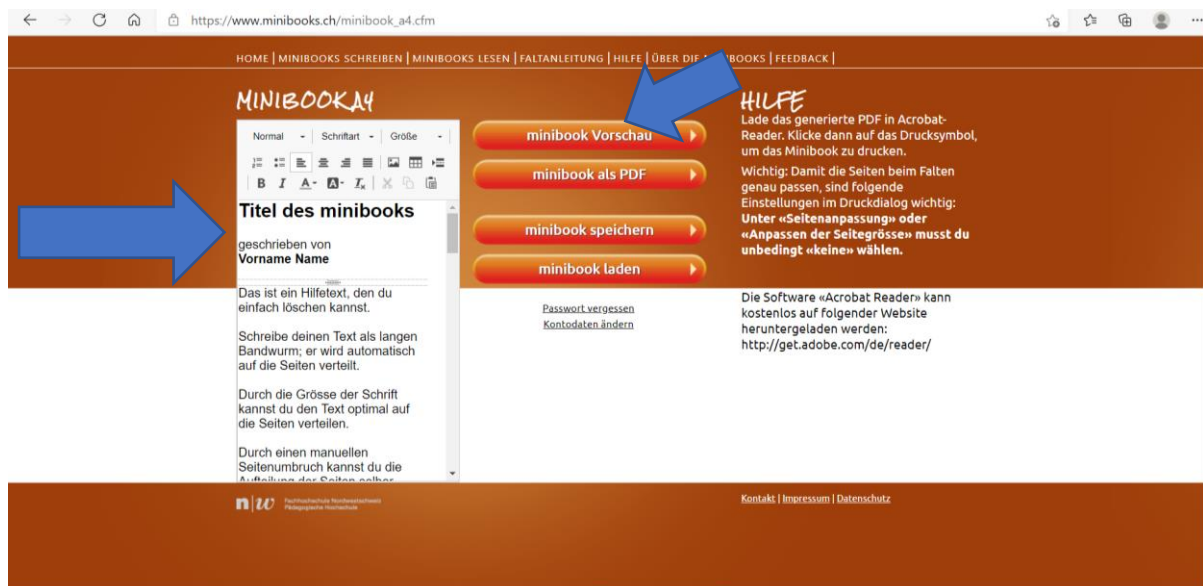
https://www.minibooks.ch/minibook_a4.cfm

HOME | MINIBOOKS SCHREIBEN | MINIBOOKS LESEN | FALTANLEITUNG | HILFE | ÜBER DIE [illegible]BOOKS | FEEDBACK |

MINIBOOKA4

Normal Schriftart Größe

B I A T

Titel des minibooks

geschrieben von
Vorname Name

Das ist ein Hilfetext, den du einfach löschen kannst.

Schreibe deinen Text als langen Bandwurm; er wird automatisch auf die Seiten verteilt.

Durch die Grösse der Schrift kannst du den Text optimal auf die Seiten verteilen.

Durch einen manuellen Seitenumbruch kannst du die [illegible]

minibook Vorschau

minibook als PDF

minibook speichern

minibook laden

Passwort vergessen
Kontodaten ändern

HILFE
Lade das generierte PDF in Acrobat-Reader. Klicke dann auf das Drucksymbol, um das Minibook zu drucken.

Wichtig: Damit die Seiten beim Falten genau passen, sind folgende Einstellungen im Druckdialog wichtig: **Unter «Seitenanpassung» oder «Anpassen der Seitegrösse» musst du unbedingt «keine» wählen.**

Die Software «Acrobat Reader» kann kostenlos auf folgender Website heruntergeladen werden: http://get.adobe.com/de/reader/

n|w Fachhochschule Nordwestschweiz Pädagogische Hochschule

Kontakt | Impressum | Datenschutz